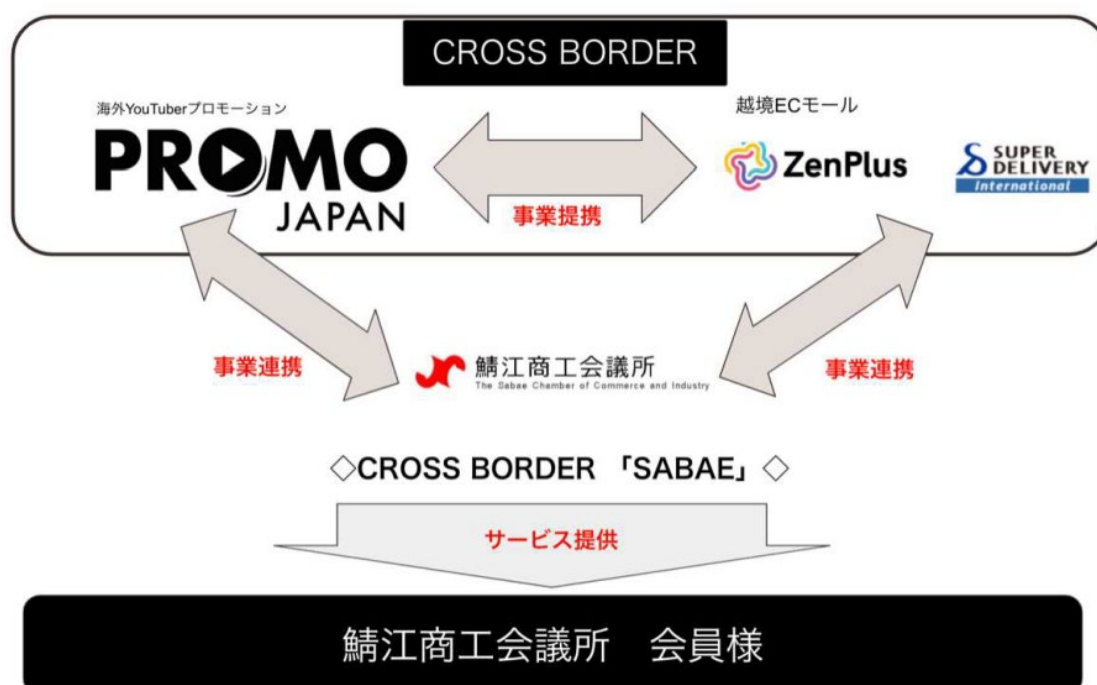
CROSS BORDER

海外YouTuberプロモーション

PROMO JAPAN

事業提携

越境ECモール

ZenPlus

SUPER DELIVERY International

事業連携

鯖江商工会議所
The Sabae Chamber of Commerce and Industry

事業連携

◇CROSS BORDER 「SABAE」◇

サービス提供

鯖江商工会議所　会員様